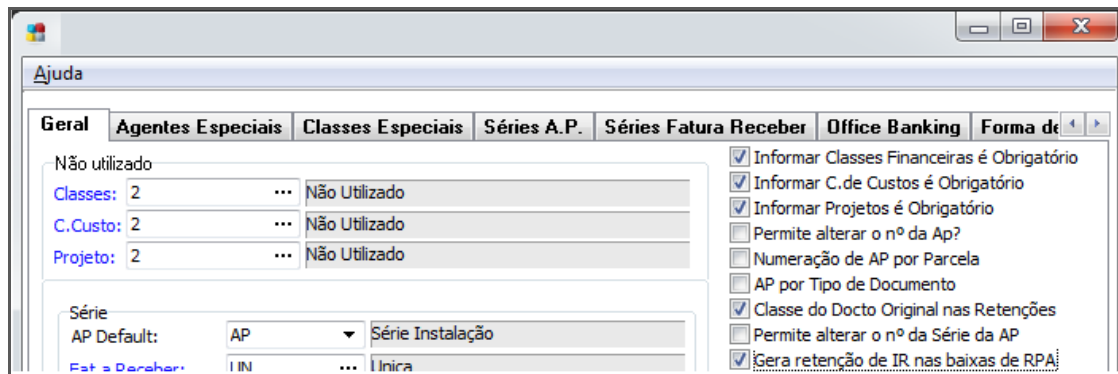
Ajuda

Geral | Agentes Especiais | Classes Especiais | Séries A.P. | Séries Fatura Receber | Office Banking | Forma de

Não utilizado
Classes: 2 ... Não Utilizado
C.Custo: 2 ... Não Utilizado
Projeto: 2 ... Não Utilizado

Série
AP Default: AP Série Instalação
Fat a Receber: UN ... Unica

Informar Classes Financeiras é Obrigatório
Informar C.de Custos é Obrigatório
Informar Projetos é Obrigatório
Permite alterar o nº da Ap?
Numeração de AP por Parcela
AP por Tipo de Documento
Classe do Docto Original nas Retenções
Permite alterar o nº da Série da AP
Gera retenção de IR nas baixas de RPA